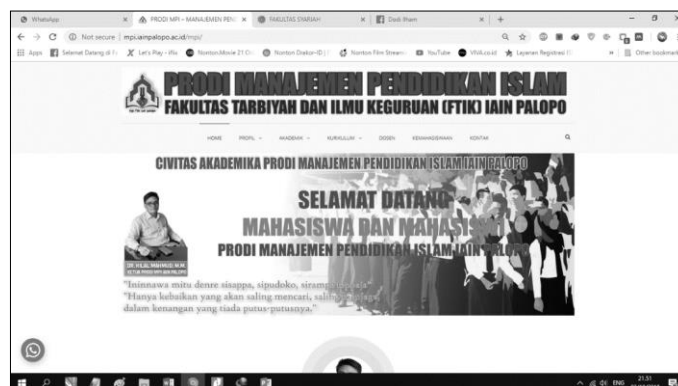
WhatsApp
PRODI MPI – MANAJEMEN PENI
FAKULTAS SYARIAH
Dodi Ilham

Not secure | mpi.iainpalopo.ac.id/mpi/

Apps
Selamat Datang di F
Let's Play - iFlix
Norton Movie 21 O
Norton Drakor-ID
Norton Film Stream
YouTube
Vlix.co.id
Layanan Registrasi
Other bookmarks

PRODI MANAJEMEN PENDIDIKAN ISLAM
FAKULTAS TARBIYAH DAN ILMU KEGURUAN (FTIK) IAIN PALOPO

HOME PROFIL AKADEMIK KURIKULUM DOSEN KEMAHASISWAAN KONTAK

CIVITAS AKADEMIKA PRODI MANAJEMEN PENDIDIKAN ISLAM IAIN PALOPO

SELAMAT DATANG
MAHASISWA DAN MAHASIS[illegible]
PRODI MANAJEMEN PENDIDIKAN ISLAM IAIN PALOPO

DR. H.ILHAM, M.PD
KETUA PRODI MPI IAIN PALOPO

"Ininnawa mitu denre sisappa, sipudoko, siramp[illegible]"
"Hanya kebaikan yang akan saling mencari, sali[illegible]
dalam kenangan yang tiada putus-putusnya."

ENG 21:51